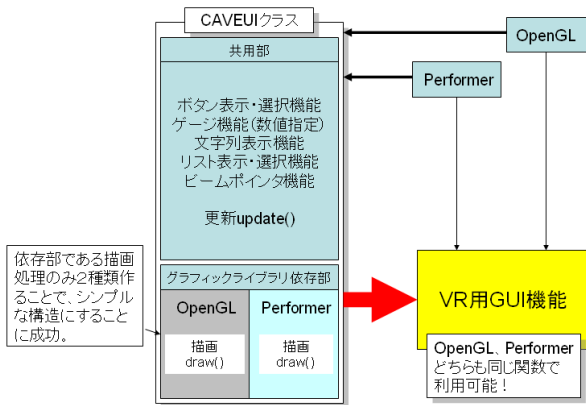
CAVEUIクラス

共用部

ボタン表示・選択機能
ゲージ機能(数値指定)
文字列表示機能
リスト表示・選択機能
ビームポインタ機能

更新update()

OpenGL

Performer

依存部である描画処理のみ2種類作ることで、シンプルな構造にすることに成功。

グラフィックライブラリ依存部

OpenGL

描画
draw()

Performer

描画
draw()

VR用GUI機能

OpenGL、Performerどちらも同じ関数で利用可能！